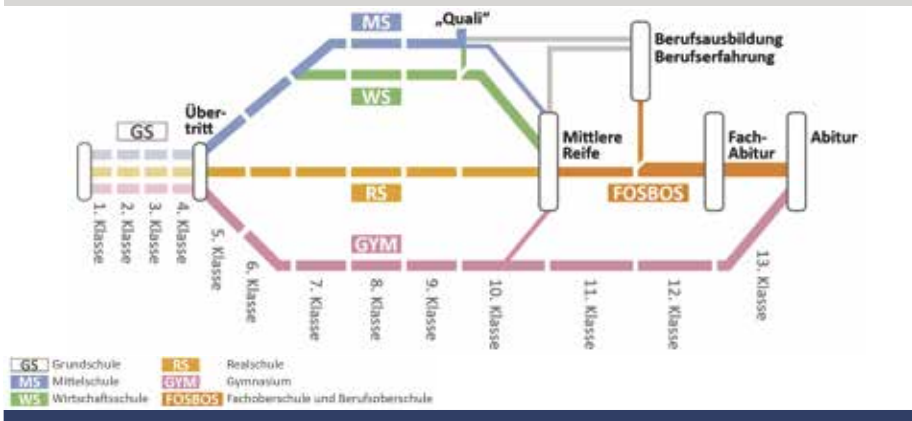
MS

„Quali"

Berufsausbildung
Berufserfahrung

GS

Übertritt

WS

Mittlere Reife

Fach-Abitur

Abitur

RS

FOSBOS

GYM

1. Klasse
2. Klasse
3. Klasse
4. Klasse
5. Klasse
6. Klasse
7. Klasse
8. Klasse
9. Klasse
10. Klasse
11. Klasse
12. Klasse
13. Klasse

GS Grundschule
MS Mittelschule
WS Wirtschaftsschule
RS Realschule
GYM Gymnasium
FOSBOS Fachoberschule und Berufsoberschule